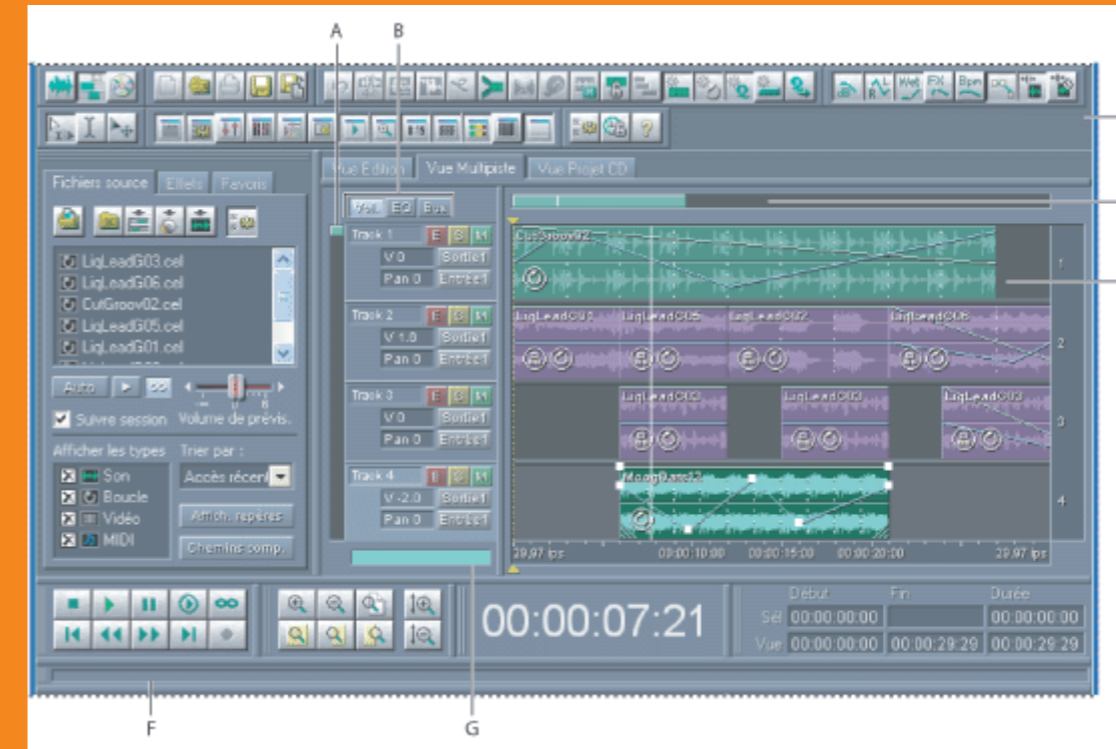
A
B

Vue Edition
Vue Multipiste
Vue Projet CD

Fichiers source
Effets
Favoris

LiqLeadG03.cel
LiqLeadG06.cel
CutGroov02.cel
LiqLeadG05.cel
LiqLeadG01.cel

Auto
Suivre session
Volume de prévis.
L
R

Afficher les types
Son
Boucle
Vidéo
MIDI

Trier par :
Accès récent
Affich. repères
Chemins comp.

Vol.
EQ
Bus

Track 1
E
S
M
V 0
Sortie1
Pan 0
Entrée1

Track 2
E
S
M
V 1.0
Sortie1
Pan 0
Entrée1

Track 3
E
S
M
V 0
Sortie1
Pan 0
Entrée1

Track 4
E
S
M
V -2.0
Sortie1
Pan 0
Entrée1

CutGroov02
LiqLeadG01
LiqLeadG05
LiqLeadG02
LiqLeadG05
LiqLeadG03
LiqLeadG03
LiqLeadG03
MoogBass12

1
2
3
4

29.97 ips
00:00:10:00
00:00:15:00
00:00:20:00
29.97 ips

00:00:07:21

Début
Fin
Durée
Sél
00:00:00:00
00:00:00:00
Vue
00:00:00:00
00:00:29:29
00:00:29:29

F
G